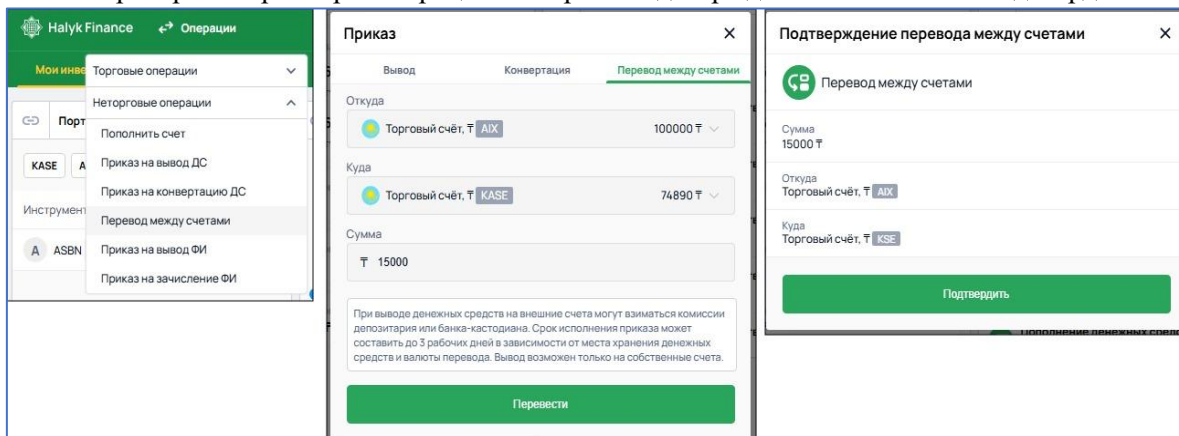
Halyk Finance
Операции
Мои инве
Торговые операции
Неторговые операции
Порт
KASE
A
Инструмент
A ASBN
Пополнить счет
Приказ на вывод ДС
Приказ на конвертацию ДС
Перевод между счетами
Приказ на вывод ФИ
Приказ на зачисление ФИ

Приказ
×
Вывод
Конвертация
Перевод между счетами
Откуда
Торговый счёт, ₸ AIX
100000 ₸
Куда
Торговый счёт, ₸ KASE
74890 ₸
Сумма
₸ 15000

При выводе денежных средств на внешние счета могут взиматься комиссии депозитария или банка-кастодиана. Срок исполнения приказа может составить до 3 рабочих дней в зависимости от места хранения денежных средств и валюты перевода. Вывод возможен только на собственные счета.

Перевести

Подтверждение перевода между счетами
×
Перевод между счетами
Сумма
15000 ₸
Откуда
Торговый счёт, ₸ AIX
Куда
Торговый счёт, ₸ KSE
Подтвердить
Пополнение денежных средс